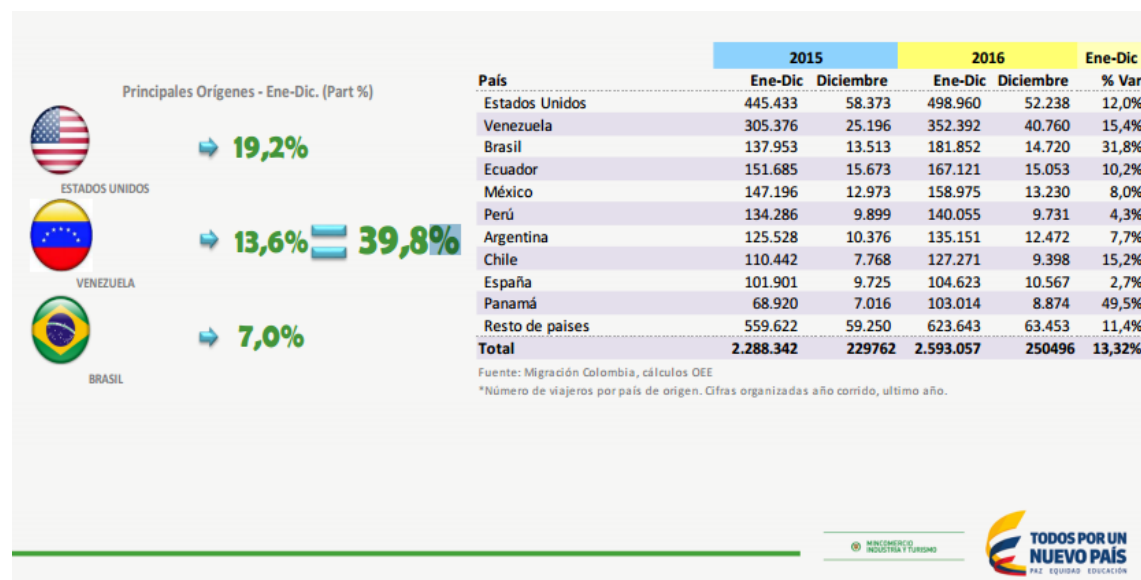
Principales Orígenes - Ene-Dic. (Part %)

ESTADOS UNIDOS 19,2%

VENEZUELA 13,6% = 39,8%

BRASIL 7,0%

| País | 2015 Ene-Dic | 2015 Diciembre | 2016 Ene-Dic | 2016 Diciembre | Ene-Dic % Var |
|---|---|---|---|---|---|
| Estados Unidos | 445.433 | 58.373 | 498.960 | 52.238 | 12,0% |
| Venezuela | 305.376 | 25.196 | 352.392 | 40.760 | 15,4% |
| Brasil | 137.953 | 13.513 | 181.852 | 14.720 | 31,8% |
| Ecuador | 151.685 | 15.673 | 167.121 | 15.053 | 10,2% |
| México | 147.196 | 12.973 | 158.975 | 13.230 | 8,0% |
| Perú | 134.286 | 9.899 | 140.055 | 9.731 | 4,3% |
| Argentina | 125.528 | 10.376 | 135.151 | 12.472 | 7,7% |
| Chile | 110.442 | 7.768 | 127.271 | 9.398 | 15,2% |
| España | 101.901 | 9.725 | 104.623 | 10.567 | 2,7% |
| Panamá | 68.920 | 7.016 | 103.014 | 8.874 | 49,5% |
| Resto de paises | 559.622 | 59.250 | 623.643 | 63.453 | 11,4% |
| Total | 2.288.342 | 229762 | 2.593.057 | 250496 | 13,32% |

Fuente: Migración Colombia, cálculos OEE
*Número de viajeros por país de origen. Cifras organizadas año corrido, ultimo año.

MINCOMERCIO INDUSTRIA Y TURISMO

TODOS POR UN NUEVO PAÍS
PAZ EQUIDAD EDUCACIÓN